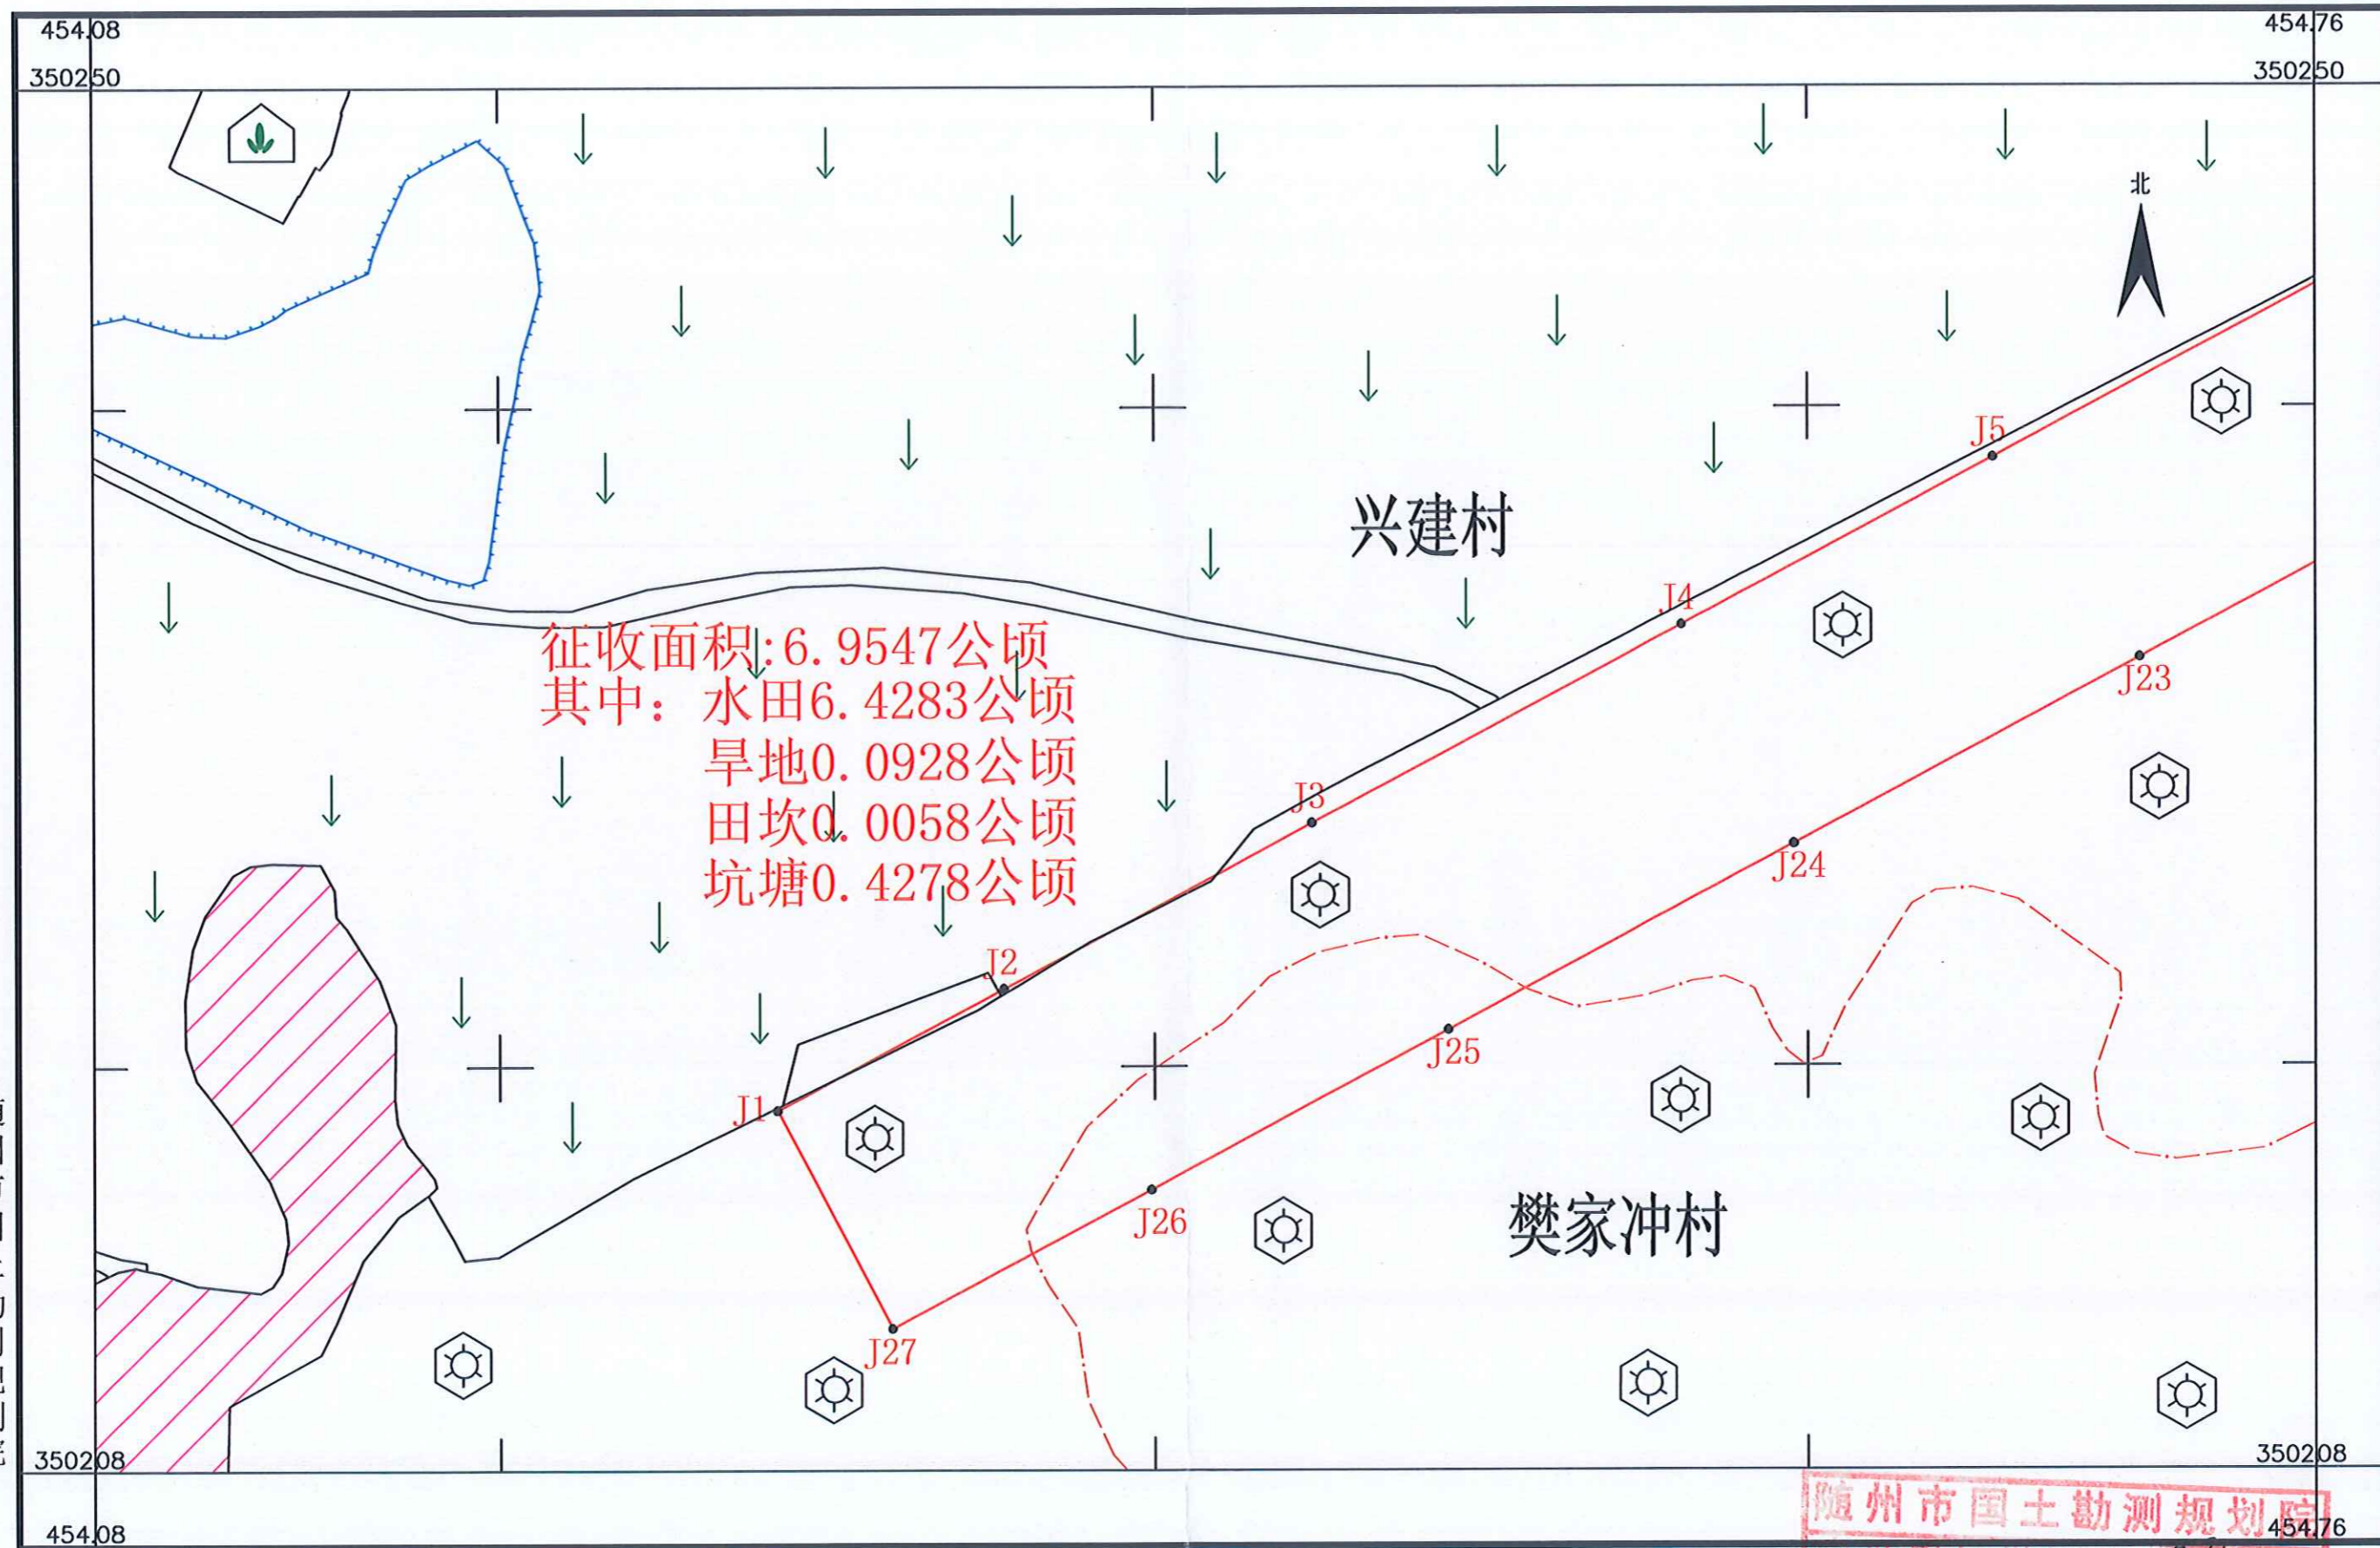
454.08
350250
454.76
350250
北
兴建村
征收面积:6.9547公顷
其中：水田6.4283公顷
旱地0.0928公顷
田坎0.0058公顷
坑塘0.4278公顷
J5
J4
J23
J3
J24
J2
J25
J1
J26
J27
樊家冲村
350208
350208
454.08
454.76
随州市国土勘测规划院